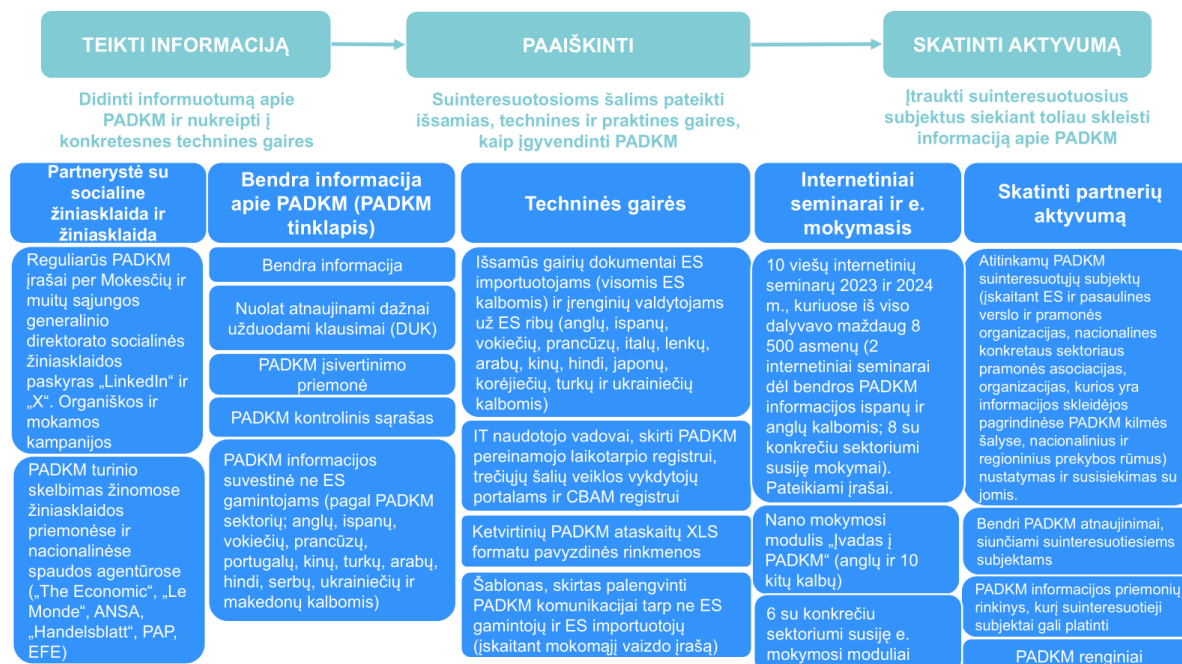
TEIKTI INFORMACIJĄ

PAAIŠKINTI

SKATINTI AKTYVUMĄ

Didinti informuotumą apie PADKM ir nukreipti į konkretesnes technines gaires

Suinteresuotosioms šalims pateikti išsamias, technines ir praktines gaires, kaip įgyvendinti PADKM

Įtraukti suinteresuotuosius subjektus siekiant toliau skleisti informaciją apie PADKM

Partnerystė su socialine žiniasklaida ir žiniasklaida

Reguliarūs PADKM įrašai per Mokesčių ir muitų sąjungos generalinio direktorato socialinės žiniasklaidos paskyras „LinkedIn“ ir „X“. Organiškos ir mokamos kampanijos

PADKM turinio skelbimas žinomose žiniasklaidos priemonėse ir nacionalinėse spaudos agentūrose („The Economic“, „Le Monde“, ANSA, „Handelsblatt“, PAP, EFE)

Bendra informacija apie PADKM (PADKM tinklapis)

Bendra informacija

Nuolat atnaujinami dažnai užduodami klausimai (DUK)

PADKM įsivertinimo priemonė

PADKM kontrolinis sąrašas

PADKM informacijos suvestinė ne ES gamintojams (pagal PADKM sektorių; anglų, ispanų, vokiečių, prancūzų, portugalų, kinų, turkų, arabų, hindi, serbų, ukrainiečių ir makedonų kalbomis)

Techninės gairės

Išsamūs gairių dokumentai ES importuotojams (visomis ES kalbomis) ir įrenginių valdytojams už ES ribų (anglų, ispanų, vokiečių, prancūzų, italų, lenkų, arabų, kinų, hindi, japonų, korėjiečių, turkų ir ukrainiečių kalbomis)

IT naudotojo vadovai, skirti PADKM pereinamojo laikotarpio registrui, trečiųjų šalių veiklos vykdytojų portalams ir CBAM registrui

Ketvirtinių PADKM ataskaitų XLS formatu pavyzdinės rinkmenos

Šablonas, skirtas palengvinti PADKM komunikacijai tarp ne ES gamintojų ir ES importuotojų (įskaitant mokomąjį vaizdo įrašą)

Internetiniai seminarai ir e. mokymasis

10 viešų internetinių seminarų 2023 ir 2024 m., kuriuose iš viso dalyvavo maždaug 8 500 asmenų (2 internetiniai seminarai dėl bendros PADKM informacijos ispanų ir anglų kalbomis; 8 su konkrečiu sektoriumi susiję mokymai). Pateikiami įrašai.

Nano mokymosi modulis „Įvadas į PADKM“ (anglų ir 10 kitų kalbų)

6 su konkrečiu sektoriumi susiję e. mokymosi moduliai

Skatinti partnerių aktyvumą

Atitinkamų PADKM suinteresuotųjų subjektų (įskaitant ES ir pasaulinės verslo ir pramonės organizacijas, nacionalines konkretaus sektoriaus pramonės asociacijas, organizacijas, kurios yra informacijos skleidėjos pagrindinėse PADKM kilmės šalyse, nacionalinius ir regioninius prekybos rūmus) nustatymas ir susisiekimas su jomis.

Bendri PADKM atnaujinimai, siunčiami suinteresuotiesiems subjektams

PADKM informacijos priemonių rinkinys, kurį suinteresuotieji subjektai gali platinti

PADKM renginiai